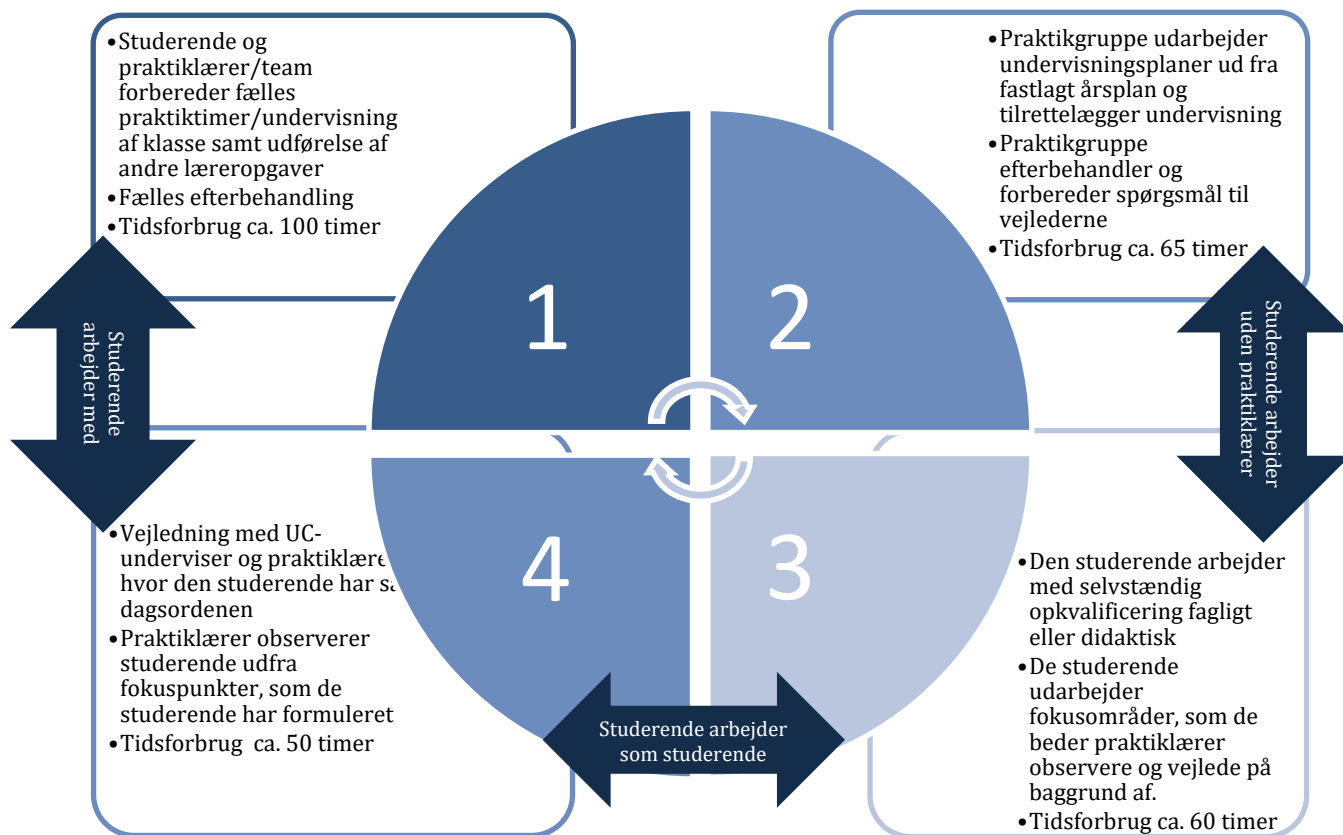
•Studerende og praktiklærer/team forbereder fælles praktiktimer/undervisning af klasse samt udførelse af andre læreropgaver
•Fælles efterbehandling
•Tidsforbrug ca. 100 timer

•Praktikgruppe udarbejder undervisningsplaner ud fra fastlagt årsplan og tilrettelægger undervisning
•Praktikgruppe efterbehandler og forbereder spørgsmål til vejlederne
•Tidsforbrug ca. 65 timer

Studerende arbejder med

1

2

Studerende arbejder uden praktiklærer

4

3

•Vejledning med UC-underviser og praktiklære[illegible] hvor den studerende har sa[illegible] dagsordenen
•Praktiklærer observerer studerende udfra fokuspunkter, som de studerende har formuleret
•Tidsforbrug ca. 50 timer

•Den studerende arbejder med selvstændig opkvalificering fagligt eller didaktisk
•De studerende udarbejder fokusområder, som de beder praktiklærer observere og vejlede på baggrund af.
•Tidsforbrug ca. 60 timer

Studerende arbejder som studerende